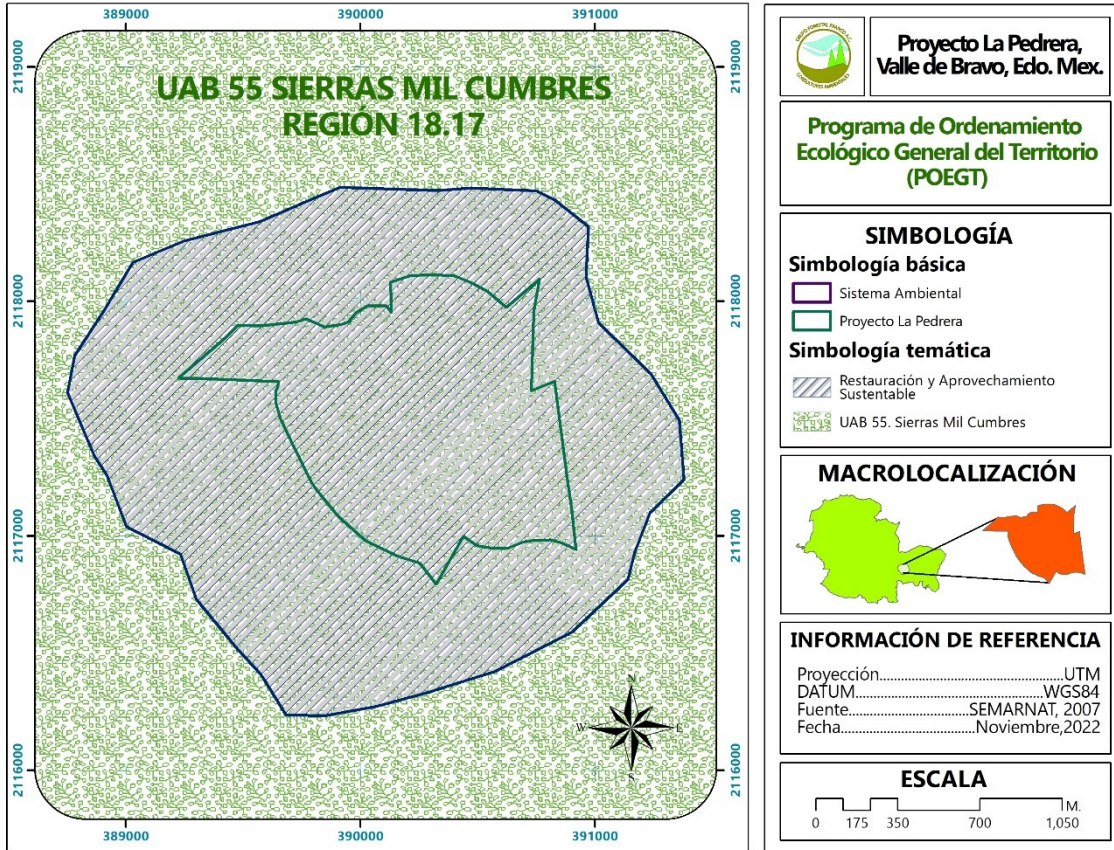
389000 390000 391000

2119000
2118000
2117000
2116000

UAB 55 SIERRAS MIL CUMBRES
REGIÓN 18.17

N
W E
S

389000 390000 391000

Proyecto La Pedrera, Valle de Bravo, Edo. Mex.

Programa de Ordenamiento Ecológico General del Territorio (POEGT)

SIMBOLOGÍA
Simbología básica
Sistema Ambiental
Proyecto La Pedrera
Simbología temática
Restauración y Aprovechamiento Sustentable
UAB 55. Sierras Mil Cumbres

MACROLOCALIZACIÓN

INFORMACIÓN DE REFERENCIA
Proyección....................................................UTM
DATUM....................................................WGS84
Fuente.................................SEMARNAT, 2007
Fecha......................................Noviembre,2022

ESCALA
0 175 350 700 1,050 M.